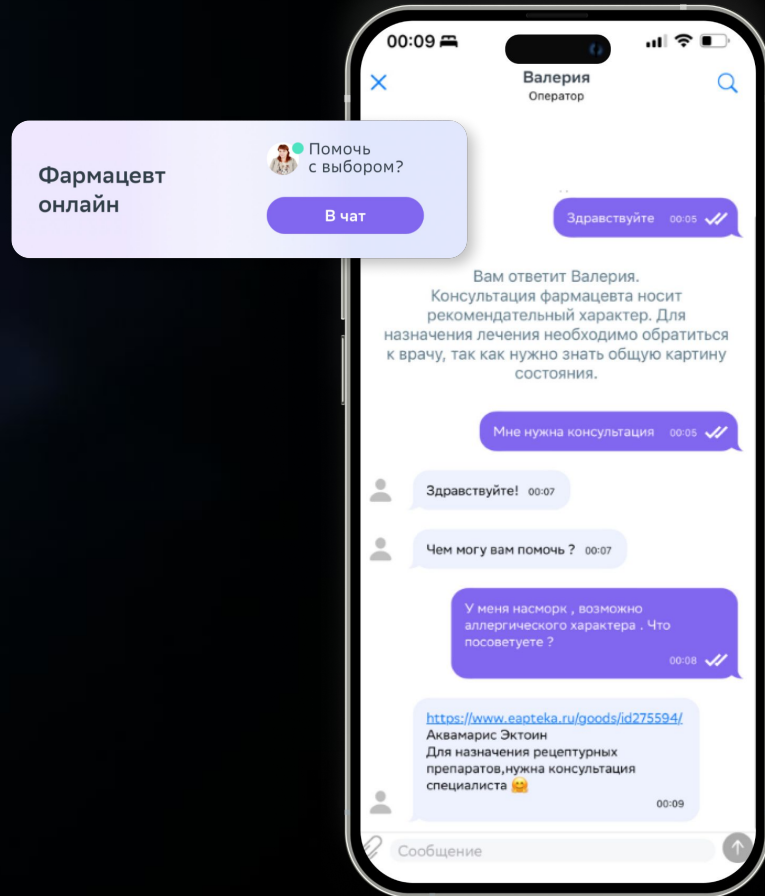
Фармацевт онлайн

Помочь с выбором?

В чат

00:09

Валерия
Оператор

Здравствуйте 00:05

Вам ответит Валерия. Консультация фармацевта носит рекомендательный характер. Для назначения лечения необходимо обратиться к врачу, так как нужно знать общую картину состояния.

Мне нужна консультация 00:05

Здравствуйте! 00:07

Чем могу вам помочь ? 00:07

У меня насморк , возможно аллергического характера . Что посоветуете ?
00:08

https://www.eapteka.ru/goods/id275594/
Аквамарис Эктоин
Для назначения рецептурных препаратов,нужна консультация специалиста 🤗
00:09

Сообщение